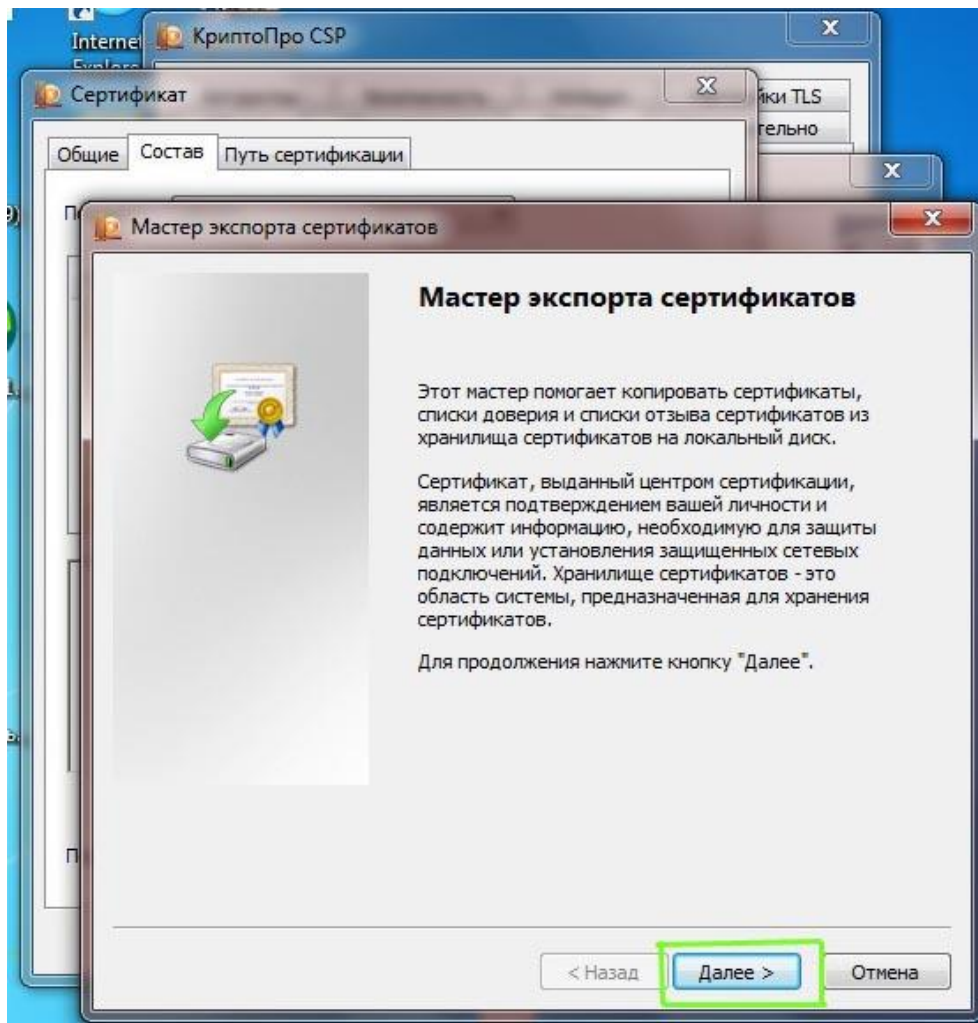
Internet Explorer

КриптоПро CSP

Сертификат

йки TLS

тельно

Общие | Состав | Путь сертификации

Мастер экспорта сертификатов

Мастер экспорта сертификатов

Этот мастер помогает копировать сертификаты, списки доверия и списки отзыва сертификатов из хранилища сертификатов на локальный диск.

Сертификат, выданный центром сертификации, является подтверждением вашей личности и содержит информацию, необходимую для защиты данных или установления защищенных сетевых подключений. Хранилище сертификатов - это область системы, предназначенная для хранения сертификатов.

Для продолжения нажмите кнопку "Далее".

< Назад | Далее > | Отмена